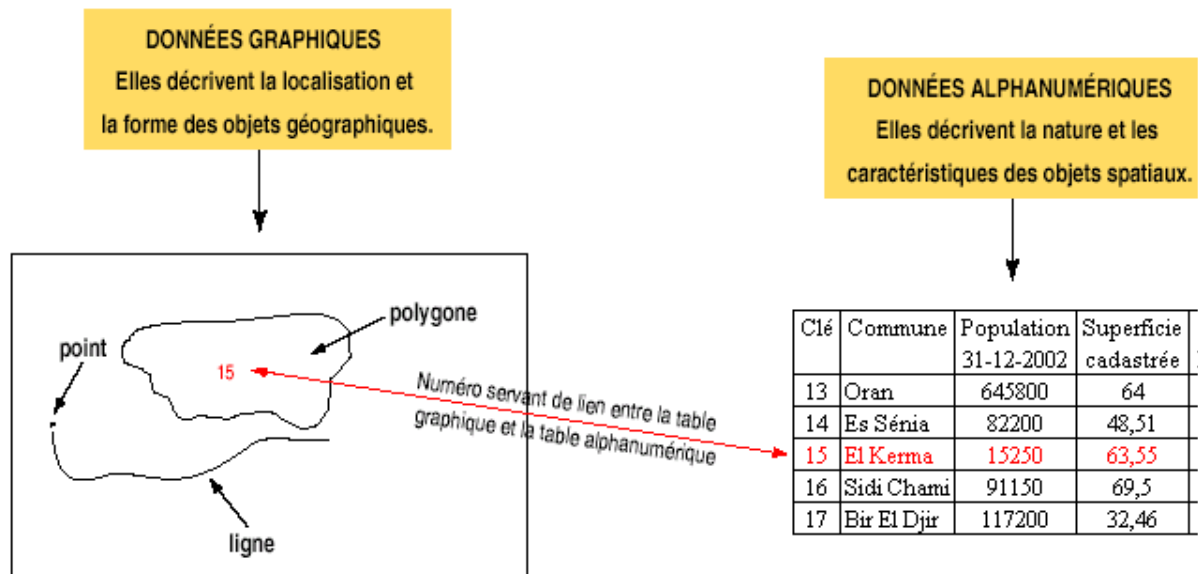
DONNÉES GRAPHIQUES
Elles décrivent la localisation et la forme des objets géographiques.

DONNÉES ALPHANUMÉRIQUES
Elles décrivent la nature et les caractéristiques des objets spatiaux.

point

polygone

15

ligne

Numéro servant de lien entre la table graphique et la table alphanumérique

| Clé | Commune | Population 31-12-2002 | Superficie cadastrée |
|---|---|---|---|
| 13 | Oran | 645800 | 64 |
| 14 | Es Sénia | 82200 | 48,51 |
| 15 | El Kerma | 15250 | 63,55 |
| 16 | Sidi Chami | 91150 | 69,5 |
| 17 | Bir El Djir | 117200 | 32,46 |